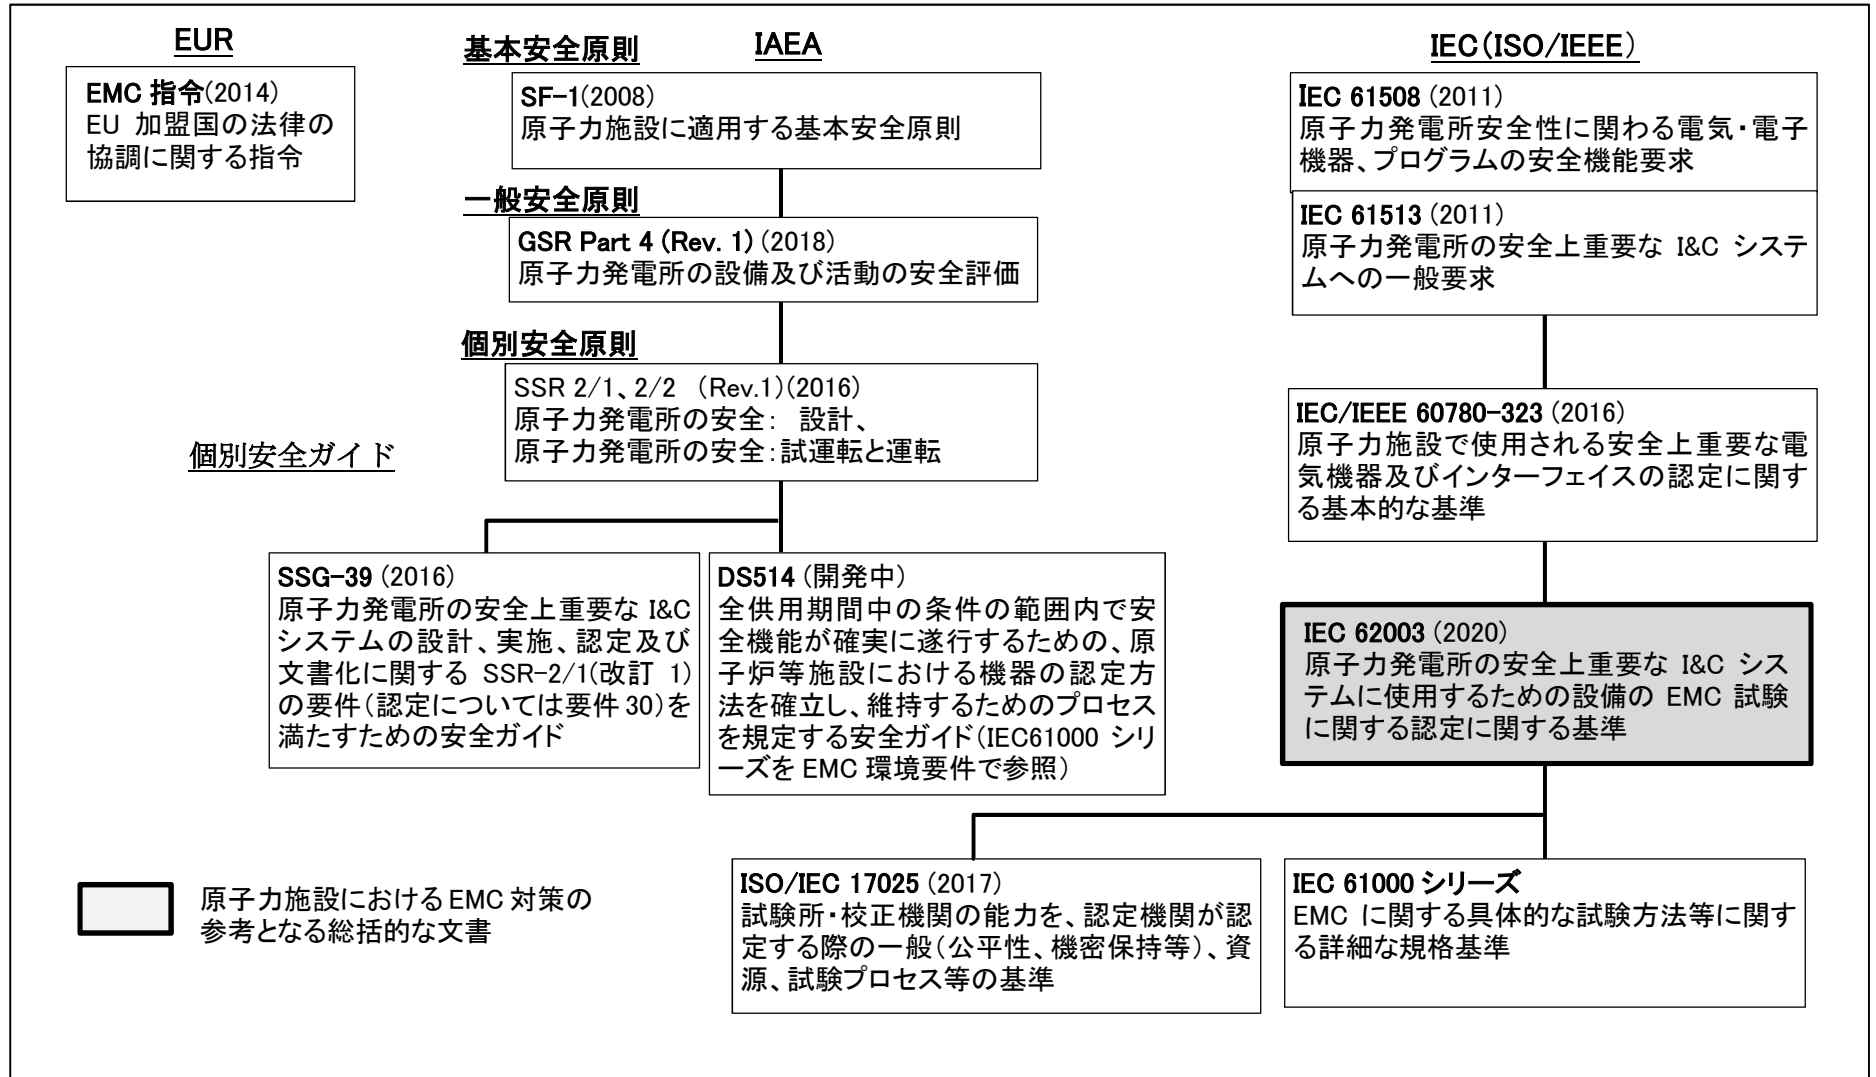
EUR

EMC 指令(2014)
EU 加盟国の法律の協調に関する指令

基本安全原則

IAEA

SF-1(2008)
原子力施設に適用する基本安全原則

一般安全原則

GSR Part 4 (Rev. 1) (2018)
原子力発電所の設備及び活動の安全評価

個別安全原則

SSR 2/1、2/2 (Rev.1)(2016)
原子力発電所の安全: 設計、
原子力発電所の安全:試運転と運転

個別安全ガイド

SSG-39 (2016)
原子力発電所の安全上重要な I&C システムの設計、実施、認定及び文書化に関する SSR-2/1(改訂 1)の要件(認定については要件 30)を満たすための安全ガイド

DS514 (開発中)
全供用期間中の条件の範囲内で安全機能が確実に遂行するための、原子炉等施設における機器の認定方法を確立し、維持するためのプロセスを規定する安全ガイド(IEC61000 シリーズを EMC 環境要件で参照)

IEC(ISO/IEEE)

IEC 61508 (2011)
原子力発電所安全性に関わる電気・電子機器、プログラムの安全機能要求

IEC 61513 (2011)
原子力発電所の安全上重要な I&C システムへの一般要求

IEC/IEEE 60780-323 (2016)
原子力施設で使用される安全上重要な電気機器及びインターフェイスの認定に関する基本的な基準

IEC 62003 (2020)
原子力発電所の安全上重要な I&C システムに使用するための設備の EMC 試験に関する認定に関する基準

原子力施設における EMC 対策の参考となる総括的な文書

ISO/IEC 17025 (2017)
試験所・校正機関の能力を、認定機関が認定する際の一般(公平性、機密保持等)、資源、試験プロセス等の基準

IEC 61000 シリーズ
EMC に関する具体的な試験方法等に関する詳細な規格基準